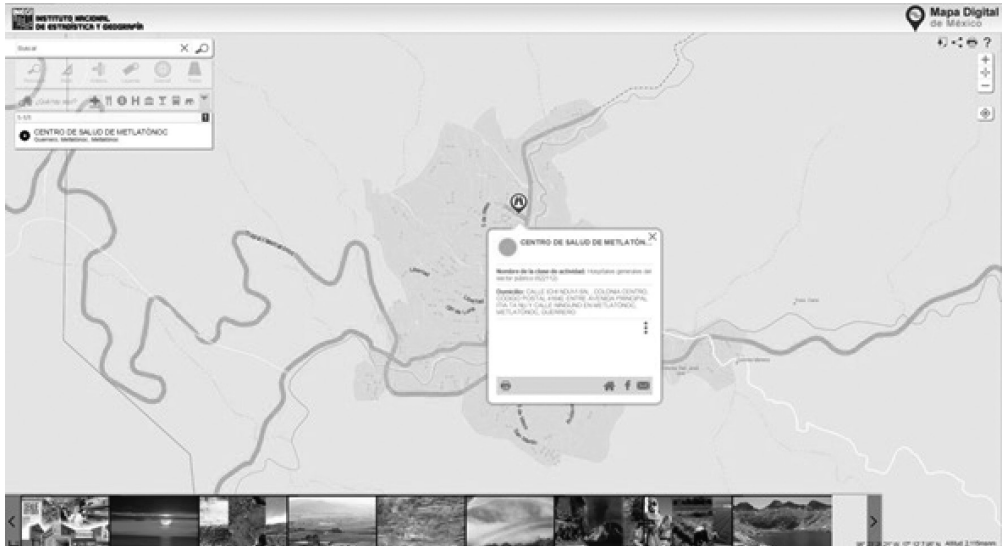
INSTITUTO NACIONAL DE ESTADÍSTICA Y GEOGRAFÍA

Mapa Digital de México

Buscar

¿Qué hay aquí?

CENTRO DE SALUD DE METLATÓNOC
Guerrero, Metlatónoc, Metlatónoc

CENTRO DE SALUD DE METLATÓN...

Nombre de la clase de actividad: Hospitales generales del sector público

Domicilio: CALLE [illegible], COLONIA CENTRO, CODIGO POSTAL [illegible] ENTRE AVENIDA PRINCIPAL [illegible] Y CALLE NINGUNO EN METLATÓNOC, METLATÓNOC, GUERRERO